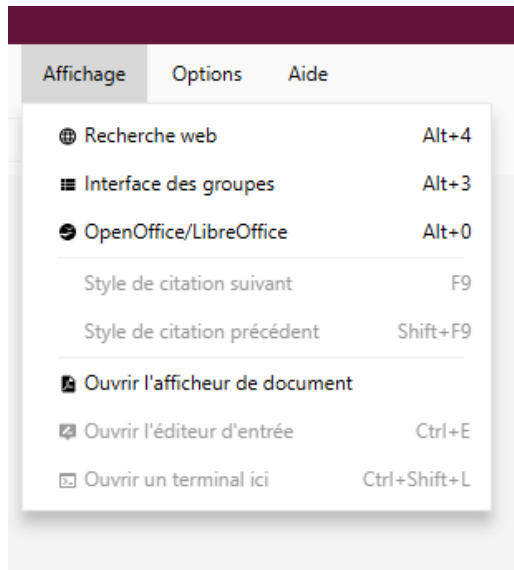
Affichage Options Aide

Recherche web Alt+4
Interface des groupes Alt+3
OpenOffice/LibreOffice Alt+0
Style de citation suivant F9
Style de citation précédent Shift+F9
Ouvrir l'afficheur de document
Ouvrir l'éditeur d'entrée Ctrl+E
Ouvrir un terminal ici Ctrl+Shift+L